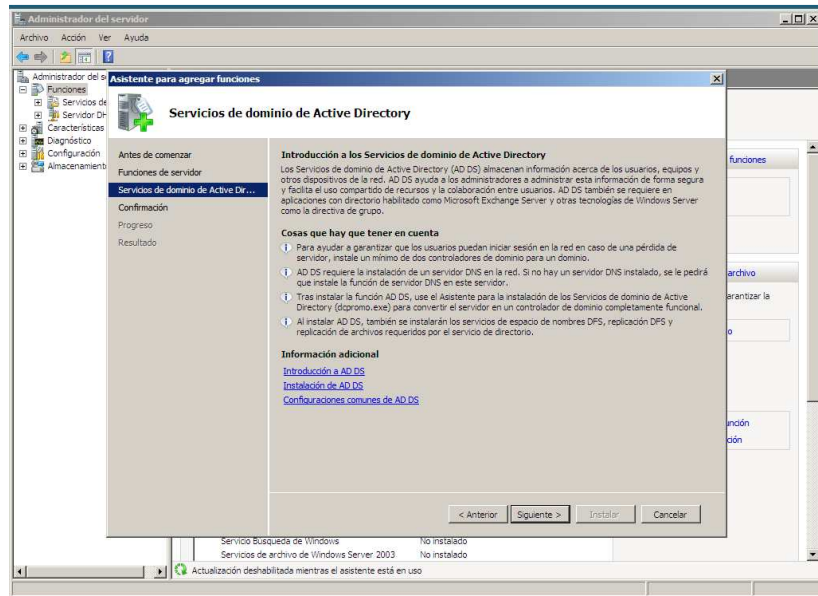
Administrador del servidor

Archivo Acción Ver Ayuda

Administrador del s
Funciones
Servicios de
Servidor DH
Características
Diagnóstico
Configuración
Almacenamient

Asistente para agregar funciones

Servicios de dominio de Active Directory

Antes de comenzar
Funciones de servidor
Servicios de dominio de Active Dir...
Confirmación
Progreso
Resultado

Introducción a los Servicios de dominio de Active Directory

Los Servicios de dominio de Active Directory (AD DS) almacenan información acerca de los usuarios, equipos y otros dispositivos de la red. AD DS ayuda a los administradores a administrar esta información de forma segura y facilita el uso compartido de recursos y la colaboración entre usuarios. AD DS también se requiere en aplicaciones con directorio habilitado como Microsoft Exchange Server y otras tecnologías de Windows Server como la directiva de grupo.

Cosas que hay que tener en cuenta

Para ayudar a garantizar que los usuarios puedan iniciar sesión en la red en caso de una pérdida de servidor, instale un mínimo de dos controladores de dominio para un dominio.

AD DS requiere la instalación de un servidor DNS en la red. Si no hay un servidor DNS instalado, se le pedirá que instale la función de servidor DNS en este servidor.

Tras instalar la función AD DS, use el Asistente para la instalación de los Servicios de dominio de Active Directory (dcpromo.exe) para convertir el servidor en un controlador de dominio completamente funcional.

Al instalar AD DS, también se instalarán los servicios de espacio de nombres DFS, replicación DFS y replicación de archivos requeridos por el servicio de directorio.

Información adicional

Introducción a AD DS
Instalación de AD DS
Configuraciones comunes de AD DS

< Anterior Siguiente > Instalar Cancelar

funciones
archivo
arantizar la
o
unción
ción

Servicio Búsqueda de Windows No instalado
Servicios de archivo de Windows Server 2003 No instalado

Actualización deshabilitada mientras el asistente está en uso